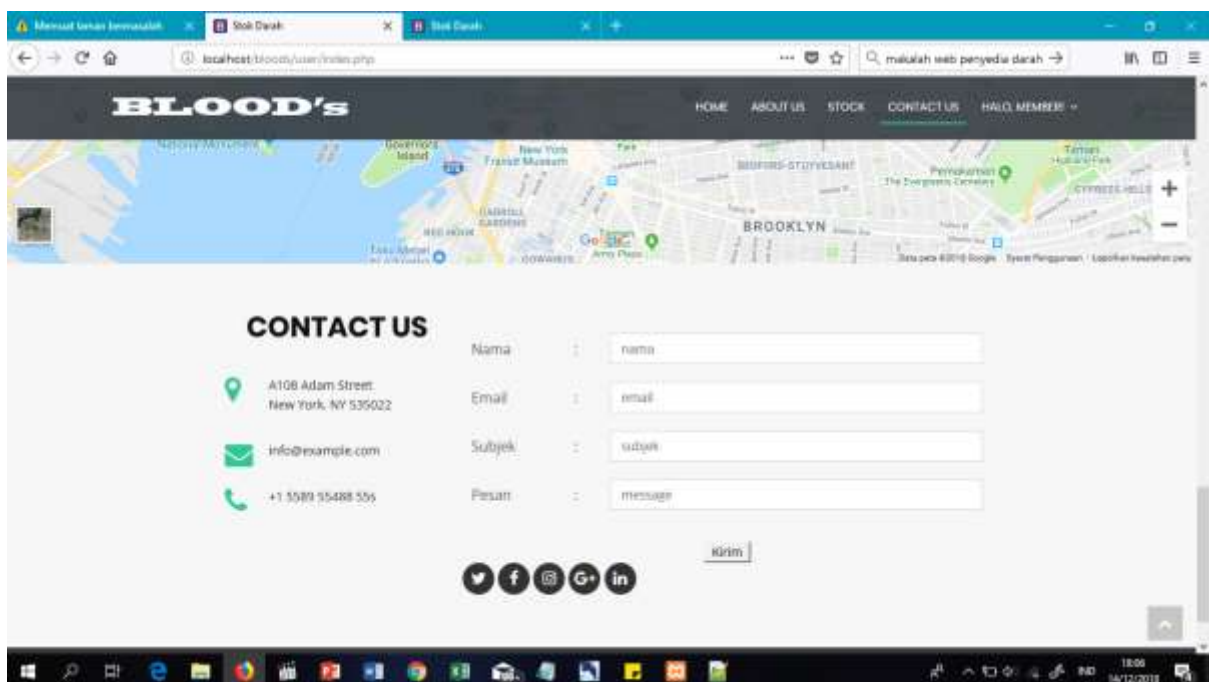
Memuat laman bermasalah × Stok Darah × Stok Darah ×

localhost/blood/user/index.php

makalah web penyedia darah →

BLOOD's

HOME ABOUT US STOCK CONTACT US HALO, MEMBER! ⌄

New York Transit Museum

BEDFORD-STUYVESANT

BROOKLYN

Google

Data peta ©2018 Google Syarat Penggunaan Laporkan kesalahan peta

CONTACT US

A108 Adam Street
New York, NY 535022

info@example.com

+1 5589 55488 55s

Nama : nama

Email : email

Subjek : subjek

Pesan : message

Kirim

18:06
14/12/2018